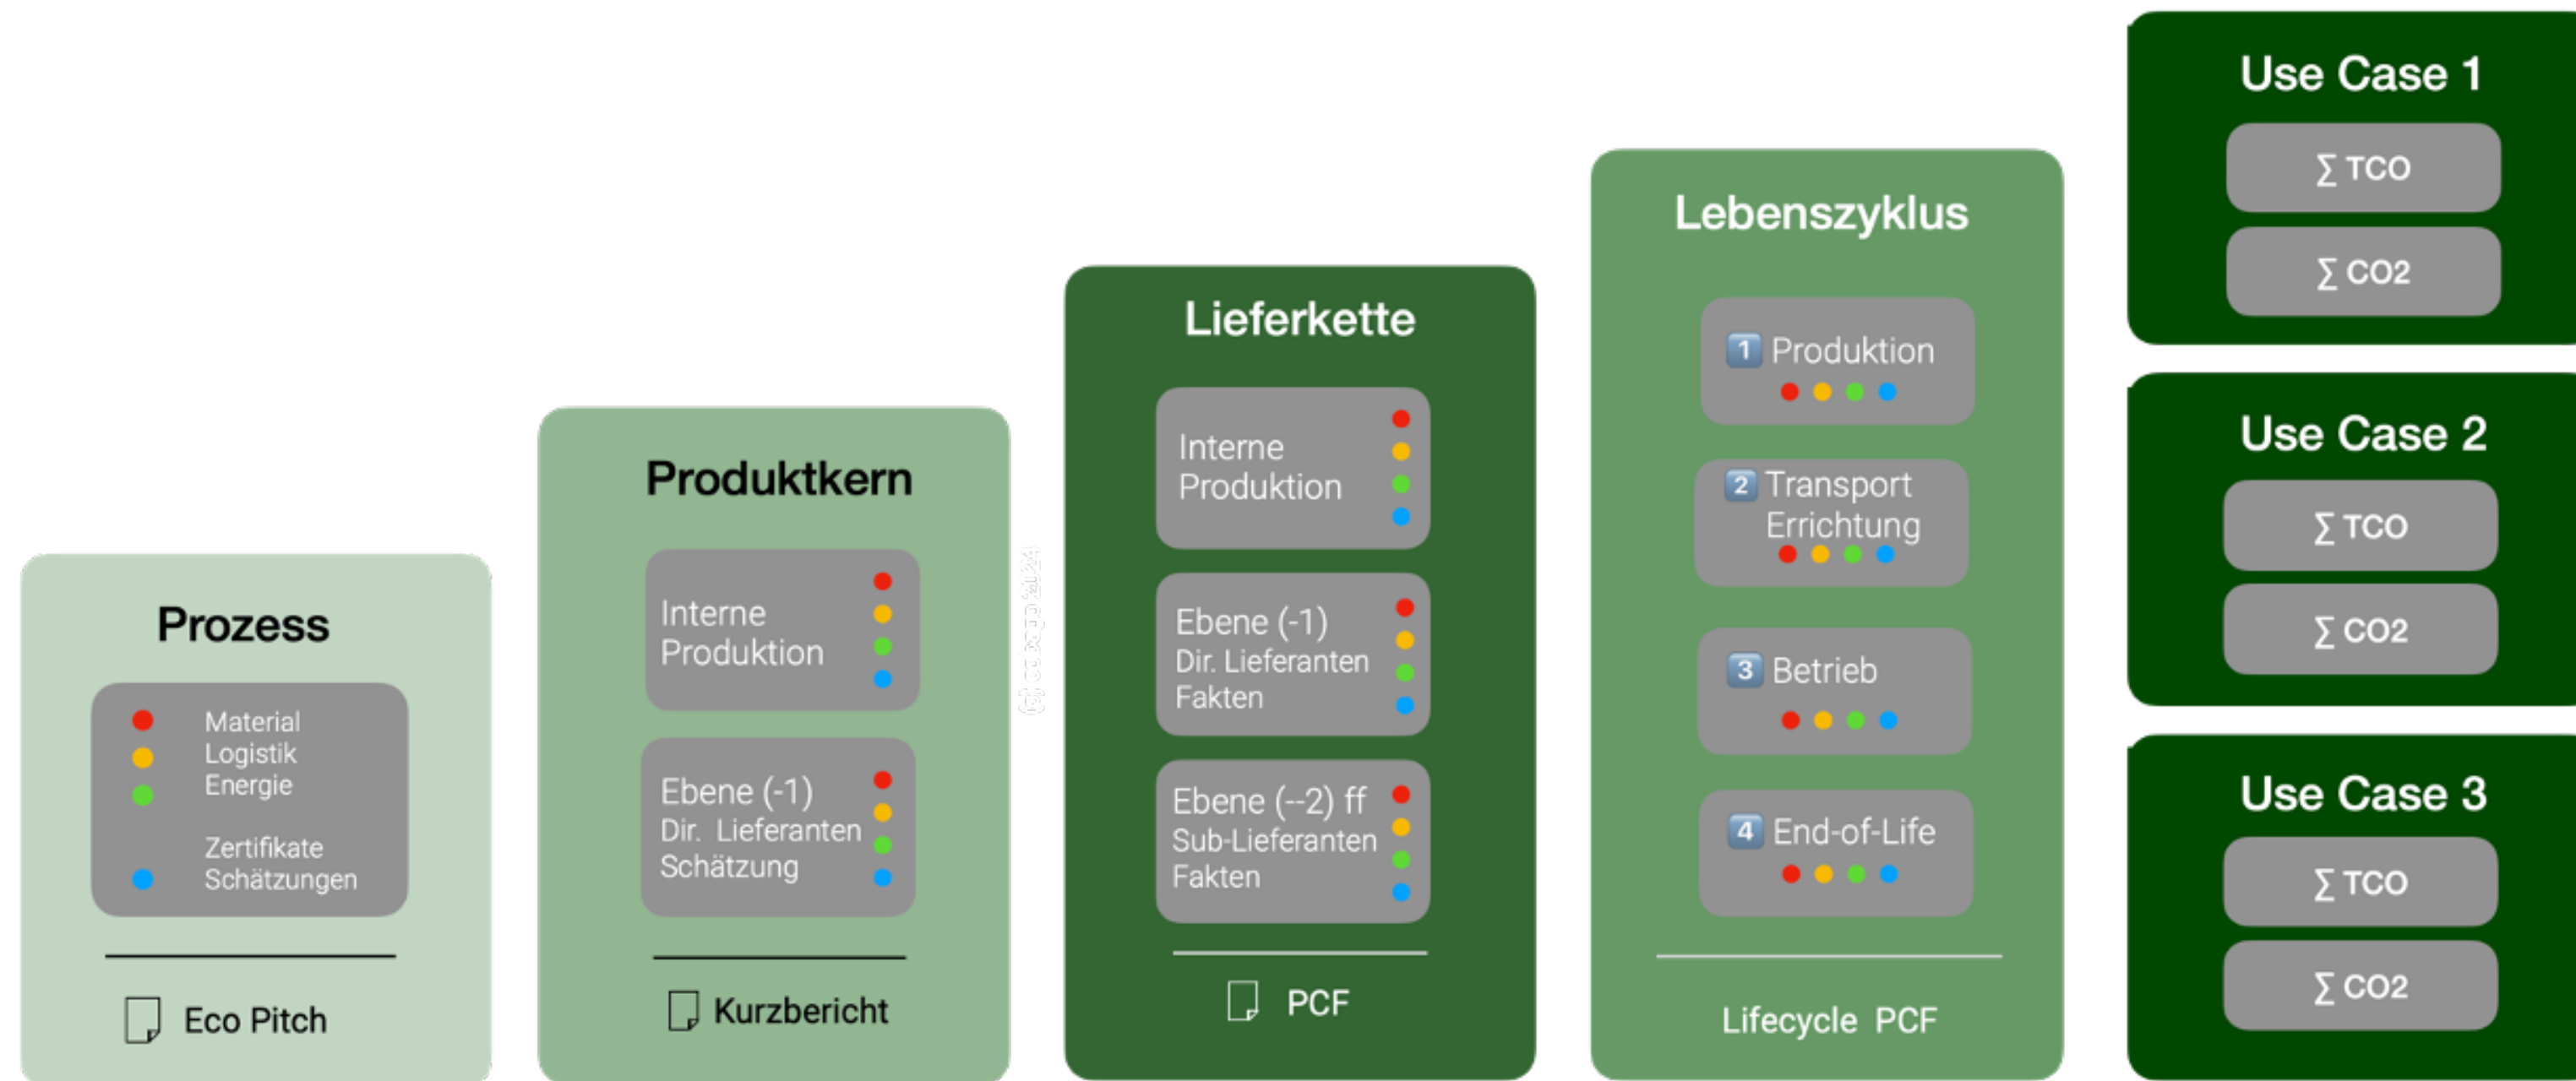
Prozess

Material
Logistik
Energie

Zertifikate
Schätzungen

Eco Pitch

Produktkern

Interne Produktion

Ebene (-1)
Dir. Lieferanten
Schätzung

Kurzbericht

Lieferkette

Interne Produktion

Ebene (-1)
Dir. Lieferanten
Fakten

Ebene (--2) ff
Sub-Lieferanten
Fakten

PCF

Lebenszyklus

1 Produktion

2 Transport
Errichtung

3 Betrieb

4 End-of-Life

Lifecycle PCF

Use Case 1
$\sum$ TCO
$\sum$ CO2

Use Case 2
$\sum$ TCO
$\sum$ CO2

Use Case 3
$\sum$ TCO
$\sum$ CO2